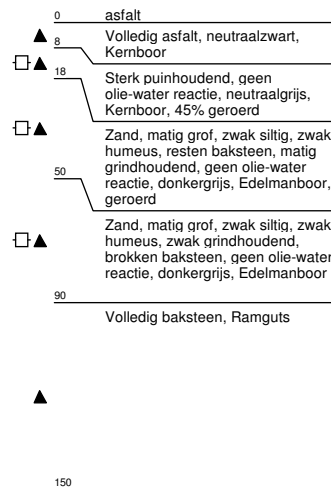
0
asfalt

8
Volledig asfalt, neutraalzwart, Kernboor

18
Sterk puinhoudend, geen olie-water reactie, neutraalgrijs, Kernboor, 45% geroerd

Zand, matig grof, zwak siltig, zwak humeus, resten baksteen, matig grindhoudend, geen olie-water reactie, donkergrijs, Edelmanboor, geroerd

50

Zand, matig grof, zwak siltig, zwak humeus, zwak grindhoudend, brokken baksteen, geen olie-water reactie, donkergrijs, Edelmanboor

90
Volledig baksteen, Ramguts

150